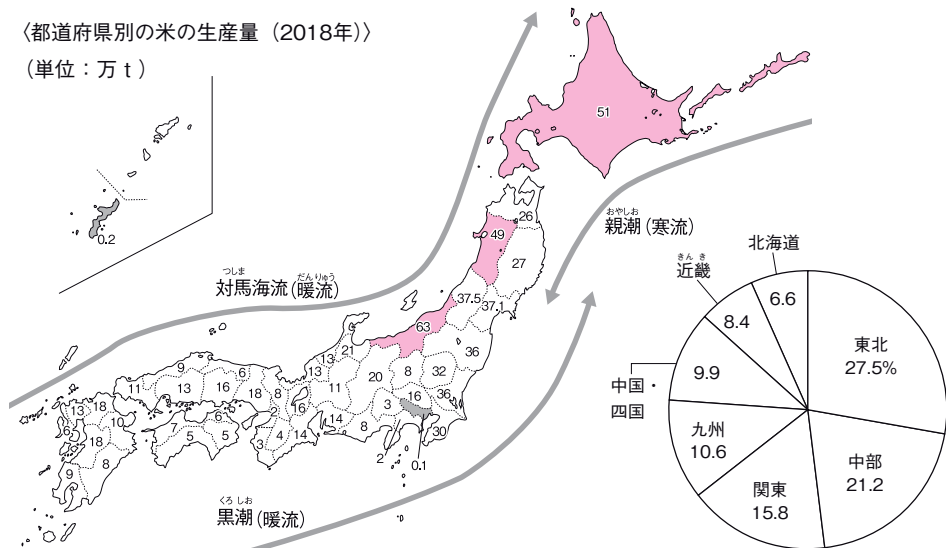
〈都道府県別の米の生産量（2018年）〉
（単位：万 t ）

0.2

51

26

49

27

おやしお
親潮（寒流）

つしま　だんりゅう
対馬海流（暖流）

37.5
37.1

63

36

21

13

13

11

20

8

32

9

11

13

16

6

18

8

16

6

2

13

18

10

7

5

5

4

3

14

14

16

3

36

8

30

18

9

6

8

2

0.1

くろしお
黒潮（暖流）

北海道

きんき
近畿

6.6

8.4

東北
27.5%

中国・
四国

9.9

九州
10.6

関東
15.8

中部
21.2